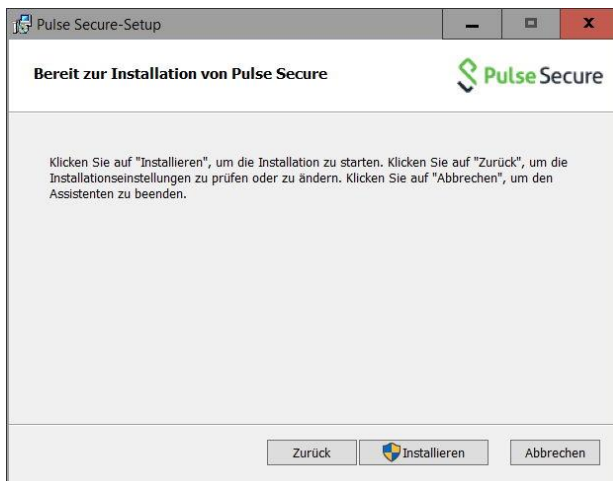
Pulse Secure-Setup

Bereit zur Installation von Pulse Secure

Pulse Secure

Klicken Sie auf "Installieren", um die Installation zu starten. Klicken Sie auf "Zurück", um die Installationseinstellungen zu prüfen oder zu ändern. Klicken Sie auf "Abbrechen", um den Assistenten zu beenden.

Zurück

Installieren

Abbrechen